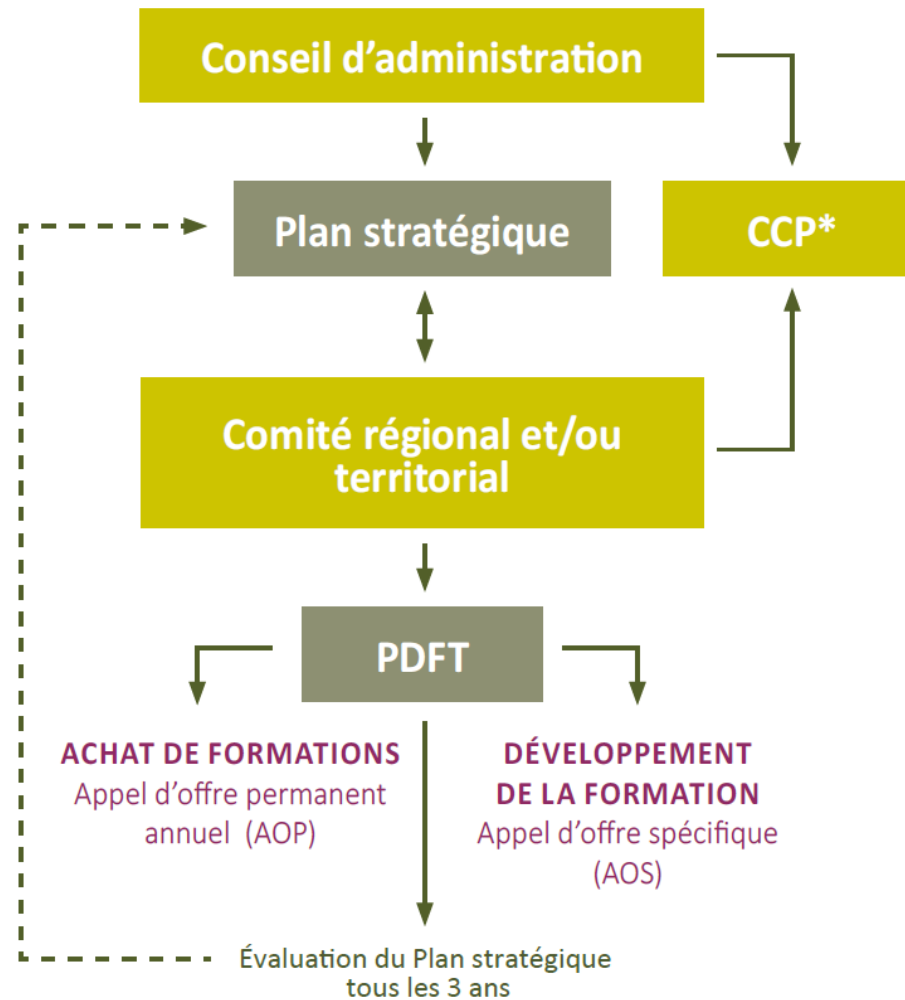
Conseil d'administration

Plan stratégique

CCP*

Comité régional et/ou territorial

PDFT

ACHAT DE FORMATIONS
Appel d'offre permanent annuel (AOP)

DÉVELOPPEMENT DE LA FORMATION
Appel d'offre spécifique (AOS)

Évaluation du Plan stratégique tous les 3 ans